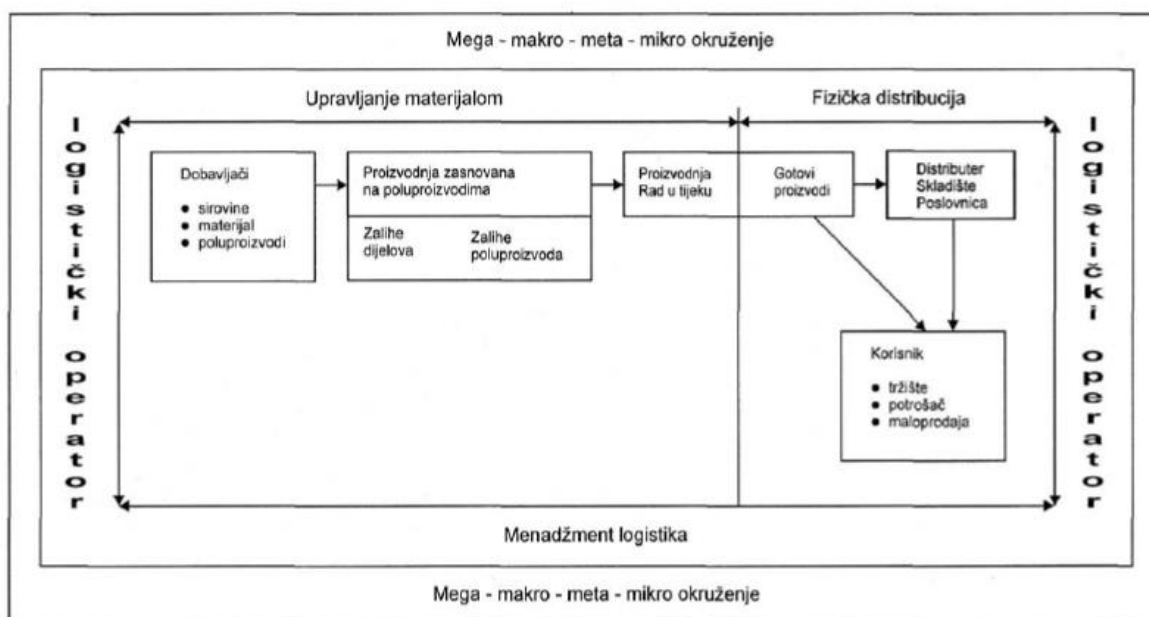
Mega - makro - meta - mikro okruženje

Upravljanje materijalom

Fizička distribucija

logistički operator

Dobavljači
• sirovine
• materijal
• poluproizvodi

Proizvodnja zasnovana na poluproizvodima

Zalihe dijelova

Zalihe poluproizvoda

Proizvodnja Rad u tijeku

Gotovi proizvodi

Distributer Skladište Poslovnica

Korisnik
• tržište
• potrošač
• maloprodaja

logistički operator

Menadžment logistika

Mega - makro - meta - mikro okruženje